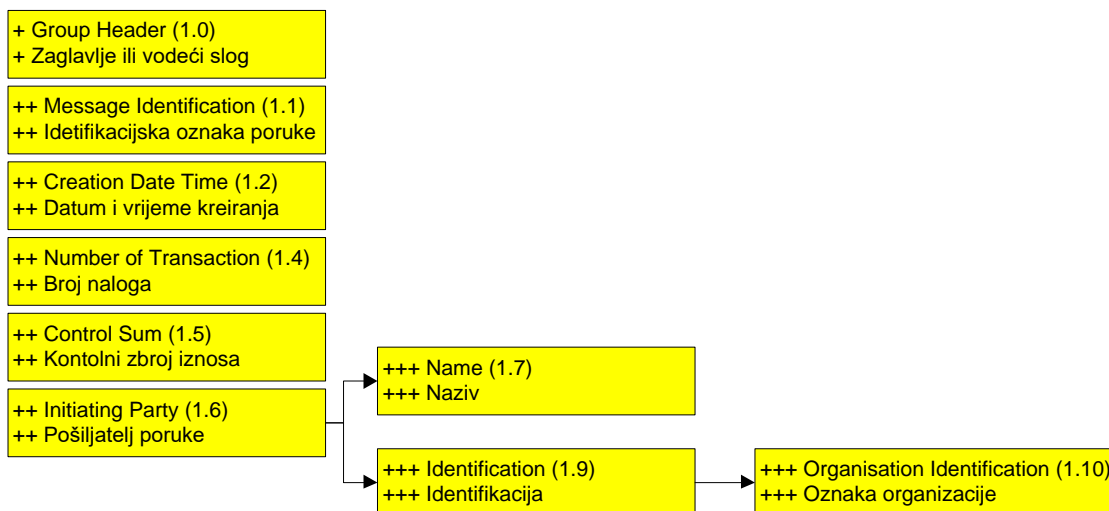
+ Group Header (1.0)
+ Zaglavlje ili vodeći slog

++ Message Identification (1.1)
++ Idetifikacijska oznaka poruke

++ Creation Date Time (1.2)
++ Datum i vrijeme kreiranja

++ Number of Transaction (1.4)
++ Broj naloga

++ Control Sum (1.5)
++ Kontolni zbroj iznosa

++ Initiating Party (1.6)
++ Pošiljatelj poruke

+++ Name (1.7)
+++ Naziv

+++ Identification (1.9)
+++ Identifikacija

+++ Organisation Identification (1.10)
+++ Oznaka organizacije